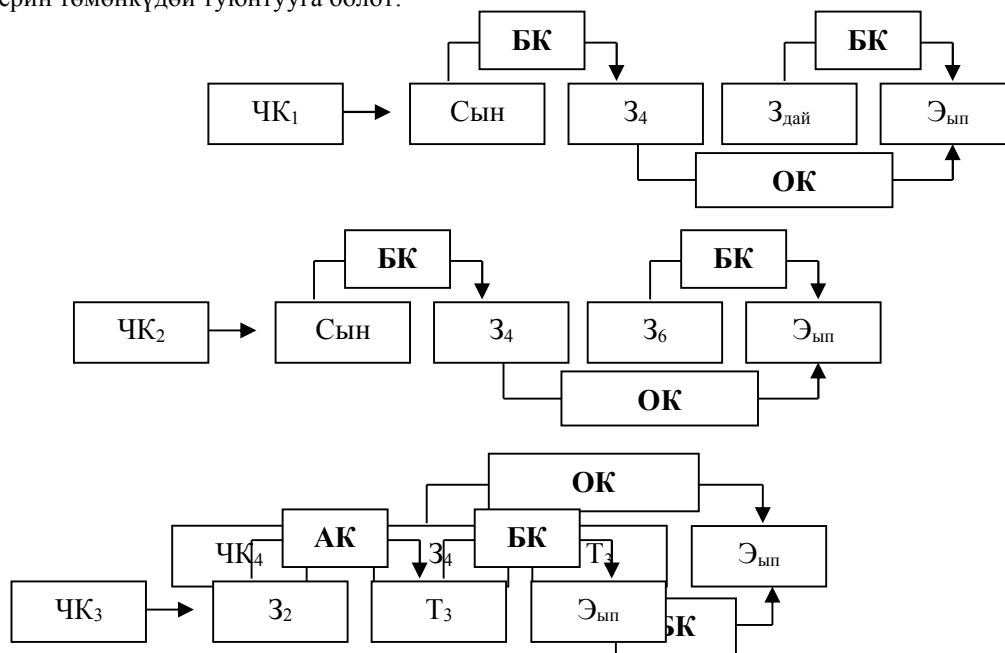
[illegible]ерин төмөнкүдөй түшүнтүүгө болот:

БК

БК

ЧК$_1$

Сын

З$_4$

З$_{дай}$

Э$_{ып}$

ОК

БК

БК

ЧК$_2$

Сын

З$_4$

З$_6$

Э$_{ып}$

ОК

ОК

ЧК$_4$

АК

З$_4$

БК

Т$_3$

Э$_{ып}$

ЧК$_3$

З$_2$

Т$_3$

Э$_{ып}$

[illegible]К